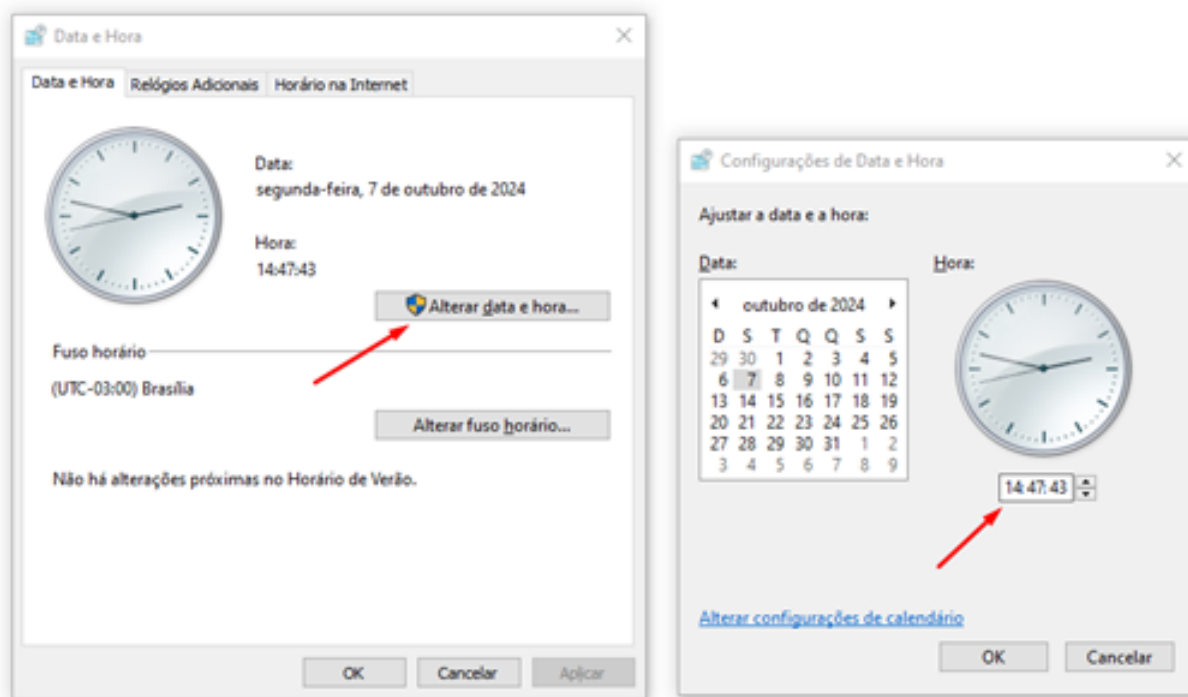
Data e Hora

Data e Hora | Relógios Adicionais | Horário na Internet

Data:
segunda-feira, 7 de outubro de 2024

Hora:
14:47:43

Alterar data e hora...

Fuso horário

(UTC-03:00) Brasília

Alterar fuso horário...

Não há alterações próximas no Horário de Verão.

OK | Cancelar | Aplicar

Configurações de Data e Hora

Ajustar a data e a hora:

Data:

outubro de 2024

| D | S | T | Q | Q | S | S |
|---|---|---|---|---|---|---|
| 29 | 30 | 1 | 2 | 3 | 4 | 5 |
| 6 | 7 | 8 | 9 | 10 | 11 | 12 |
| 13 | 14 | 15 | 16 | 17 | 18 | 19 |
| 20 | 21 | 22 | 23 | 24 | 25 | 26 |
| 27 | 28 | 29 | 30 | 31 | 1 | 2 |
| 3 | 4 | 5 | 6 | 7 | 8 | 9 |

Hora:

14:47:43

Alterar configurações de calendário

OK | Cancelar